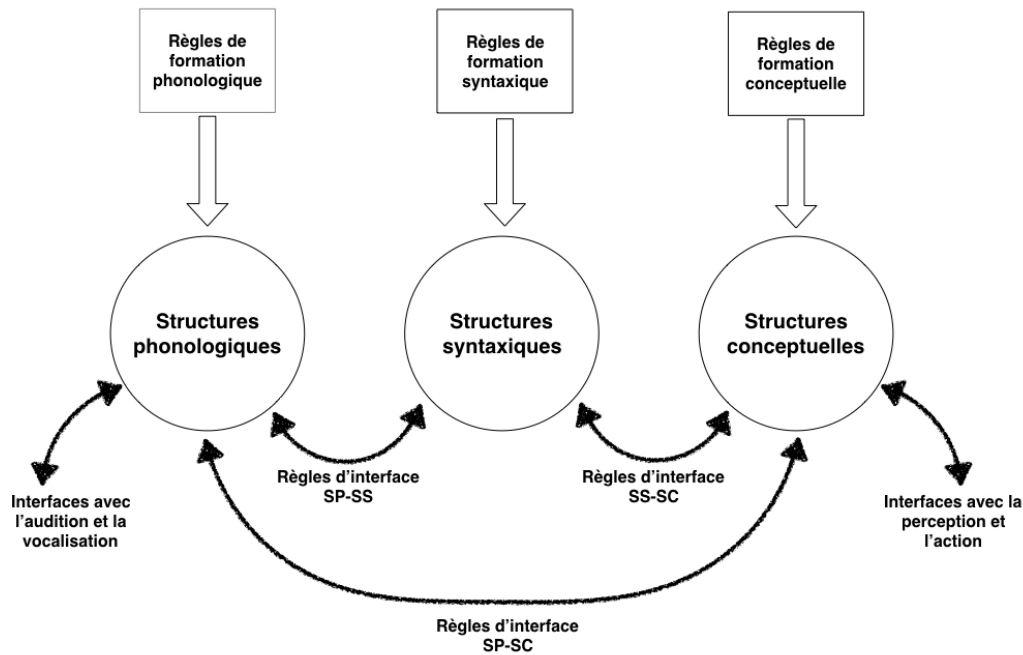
Règles de formation phonologique

Règles de formation syntaxique

Règles de formation conceptuelle

Structures phonologiques

Structures syntaxiques

Structures conceptuelles

Interfaces avec l'audition et la vocalisation

Règles d'interface SP-SS

Règles d'interface SS-SC

Interfaces avec la perception et l'action

Règles d'interface SP-SC